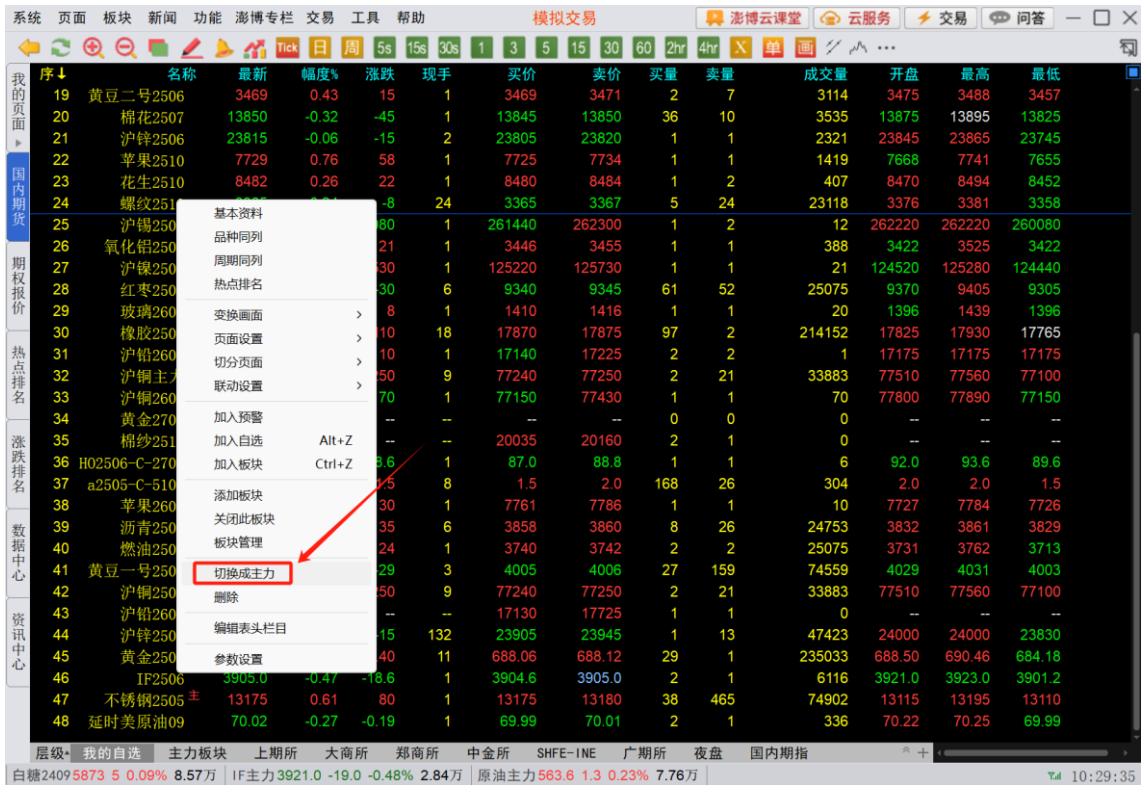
系统 页面 板块 新闻 功能 澎博专栏 交易 工具 帮助 模拟交易 澎博云课堂 云服务 交易 问答

Tick 日 周 5s 15s 30s 1 3 5 15 30 60 2hr 4hr X 单 画

我的页面 国内期货 期权报价 热点排名 涨跌排名 数据中心 资讯中心

| 序↓ | 名称 | 最新 | 幅度% | 涨跌 | 现手 | 买价 | 卖价 | 买量 | 卖量 | 成交量 | 开盘 | 最高 | 最低 |
|---|---|---|---|---|---|---|---|---|---|---|---|---|---|
| 19 | 黄豆二号2506 | 3469 | 0.43 | 15 | 1 | 3469 | 3471 | 2 | 7 | 3114 | 3475 | 3488 | 3457 |
| 20 | 棉花2507 | 13850 | -0.32 | -45 | 1 | 13845 | 13850 | 36 | 10 | 3535 | 13875 | 13895 | 13825 |
| 21 | 沪锌2506 | 23815 | -0.06 | -15 | 2 | 23805 | 23820 | 1 | 1 | 2321 | 23845 | 23865 | 23745 |
| 22 | 苹果2510 | 7729 | 0.76 | 58 | 1 | 7725 | 7734 | 1 | 1 | 1419 | 7668 | 7741 | 7655 |
| 23 | 花生2510 | 8482 | 0.26 | 22 | 1 | 8480 | 8484 | 1 | 2 | 407 | 8470 | 8494 | 8452 |
| 24 | 螺纹251 | | | -8 | 24 | 3365 | 3367 | 5 | 24 | 23118 | 3376 | 3381 | 3358 |
| 25 | 沪锡250 | | | 80 | 1 | 261440 | 262300 | 1 | 2 | 12 | 262220 | 262220 | 260080 |
| 26 | 氧化铝250 | | | 21 | 1 | 3446 | 3455 | 1 | 1 | 388 | 3422 | 3525 | 3422 |
| 27 | 沪镍250 | | | 30 | 1 | 125220 | 125730 | 1 | 1 | 21 | 124520 | 125280 | 124440 |
| 28 | 红枣250 | | | 30 | 6 | 9340 | 9345 | 61 | 52 | 25075 | 9370 | 9405 | 9305 |
| 29 | 玻璃260 | | | 8 | 1 | 1410 | 1416 | 1 | 1 | 20 | 1396 | 1439 | 1396 |
| 30 | 橡胶250 | | | 10 | 18 | 17870 | 17875 | 97 | 2 | 214152 | 17825 | 17930 | 17765 |
| 31 | 沪铅260 | | | 10 | 1 | 17140 | 17225 | 2 | 2 | 1 | 17175 | 17175 | 17175 |
| 32 | 沪铜主力 | | | 50 | 9 | 77240 | 77250 | 2 | 21 | 33883 | 77510 | 77560 | 77100 |
| 33 | 沪铜260 | | | 70 | 1 | 77150 | 77430 | 1 | 1 | 70 | 77800 | 77890 | 77150 |
| 34 | 黄金270 | | | -- | -- | -- | -- | 0 | 0 | 0 | -- | -- | -- |
| 35 | 棉纱251 | | | -- | -- | 20035 | 20160 | 2 | 1 | 0 | -- | -- | -- |
| 36 | HO2506-C-270 | | | 8.6 | 1 | 87.0 | 88.8 | 1 | 1 | 6 | 92.0 | 93.6 | 89.6 |
| 37 | a2505-C-510 | | | 1.5 | 8 | 1.5 | 2.0 | 168 | 26 | 304 | 2.0 | 2.0 | 1.5 |
| 38 | 苹果260 | | | 30 | 1 | 7761 | 7786 | 1 | 1 | 10 | 7727 | 7784 | 7726 |
| 39 | 沥青250 | | | 35 | 6 | 3858 | 3860 | 8 | 26 | 24753 | 3832 | 3861 | 3829 |
| 40 | 燃油250 | | | 24 | 1 | 3740 | 3742 | 2 | 2 | 25075 | 3731 | 3762 | 3713 |
| 41 | 黄豆一号250 | | | 29 | 3 | 4005 | 4006 | 27 | 159 | 74559 | 4029 | 4031 | 4003 |
| 42 | 沪铜250 | | | 50 | 9 | 77240 | 77250 | 2 | 21 | 33883 | 77510 | 77560 | 77100 |
| 43 | 沪铅260 | | | -- | -- | 17130 | 17725 | 1 | 1 | 0 | -- | -- | -- |
| 44 | 沪锌250 | | | -15 | 132 | 23905 | 23945 | 1 | 13 | 47423 | 24000 | 24000 | 23830 |
| 45 | 黄金250 | | | 40 | 11 | 688.06 | 688.12 | 29 | 1 | 235033 | 688.50 | 690.46 | 684.18 |
| 46 | IF2506 | 3905.0 | -0.47 | -18.6 | 1 | 3904.6 | 3905.0 | 2 | 1 | 6116 | 3921.0 | 3923.0 | 3901.2 |
| 47 | 不锈钢2505 主 | 13175 | 0.61 | 80 | 1 | 13175 | 13180 | 38 | 465 | 74902 | 13115 | 13195 | 13110 |
| 48 | 延时美原油09 | 70.02 | -0.27 | -0.19 | 1 | 69.99 | 70.01 | 2 | 1 | 336 | 70.22 | 70.25 | 69.99 |

基本资料
品种同列
周期同列
热点排名
变换画面
页面设置
切分页面
联动设置
加入预警
加入自选 Alt+Z
加入板块 Ctrl+Z
添加板块
关闭此板块
板块管理
切换成主力
删除
编辑表头栏目
参数设置

层级 我的自选 主力板块 上期所 大商所 郑商所 中金所 SHFE-INE 广期所 夜盘 国内期指

白糖2409 5873 5 0.09% 8.57万 | IF主力 3921.0 -19.0 -0.48% 2.84万 | 原油主力 563.6 1.3 0.23% 7.76万 | 10:29:35